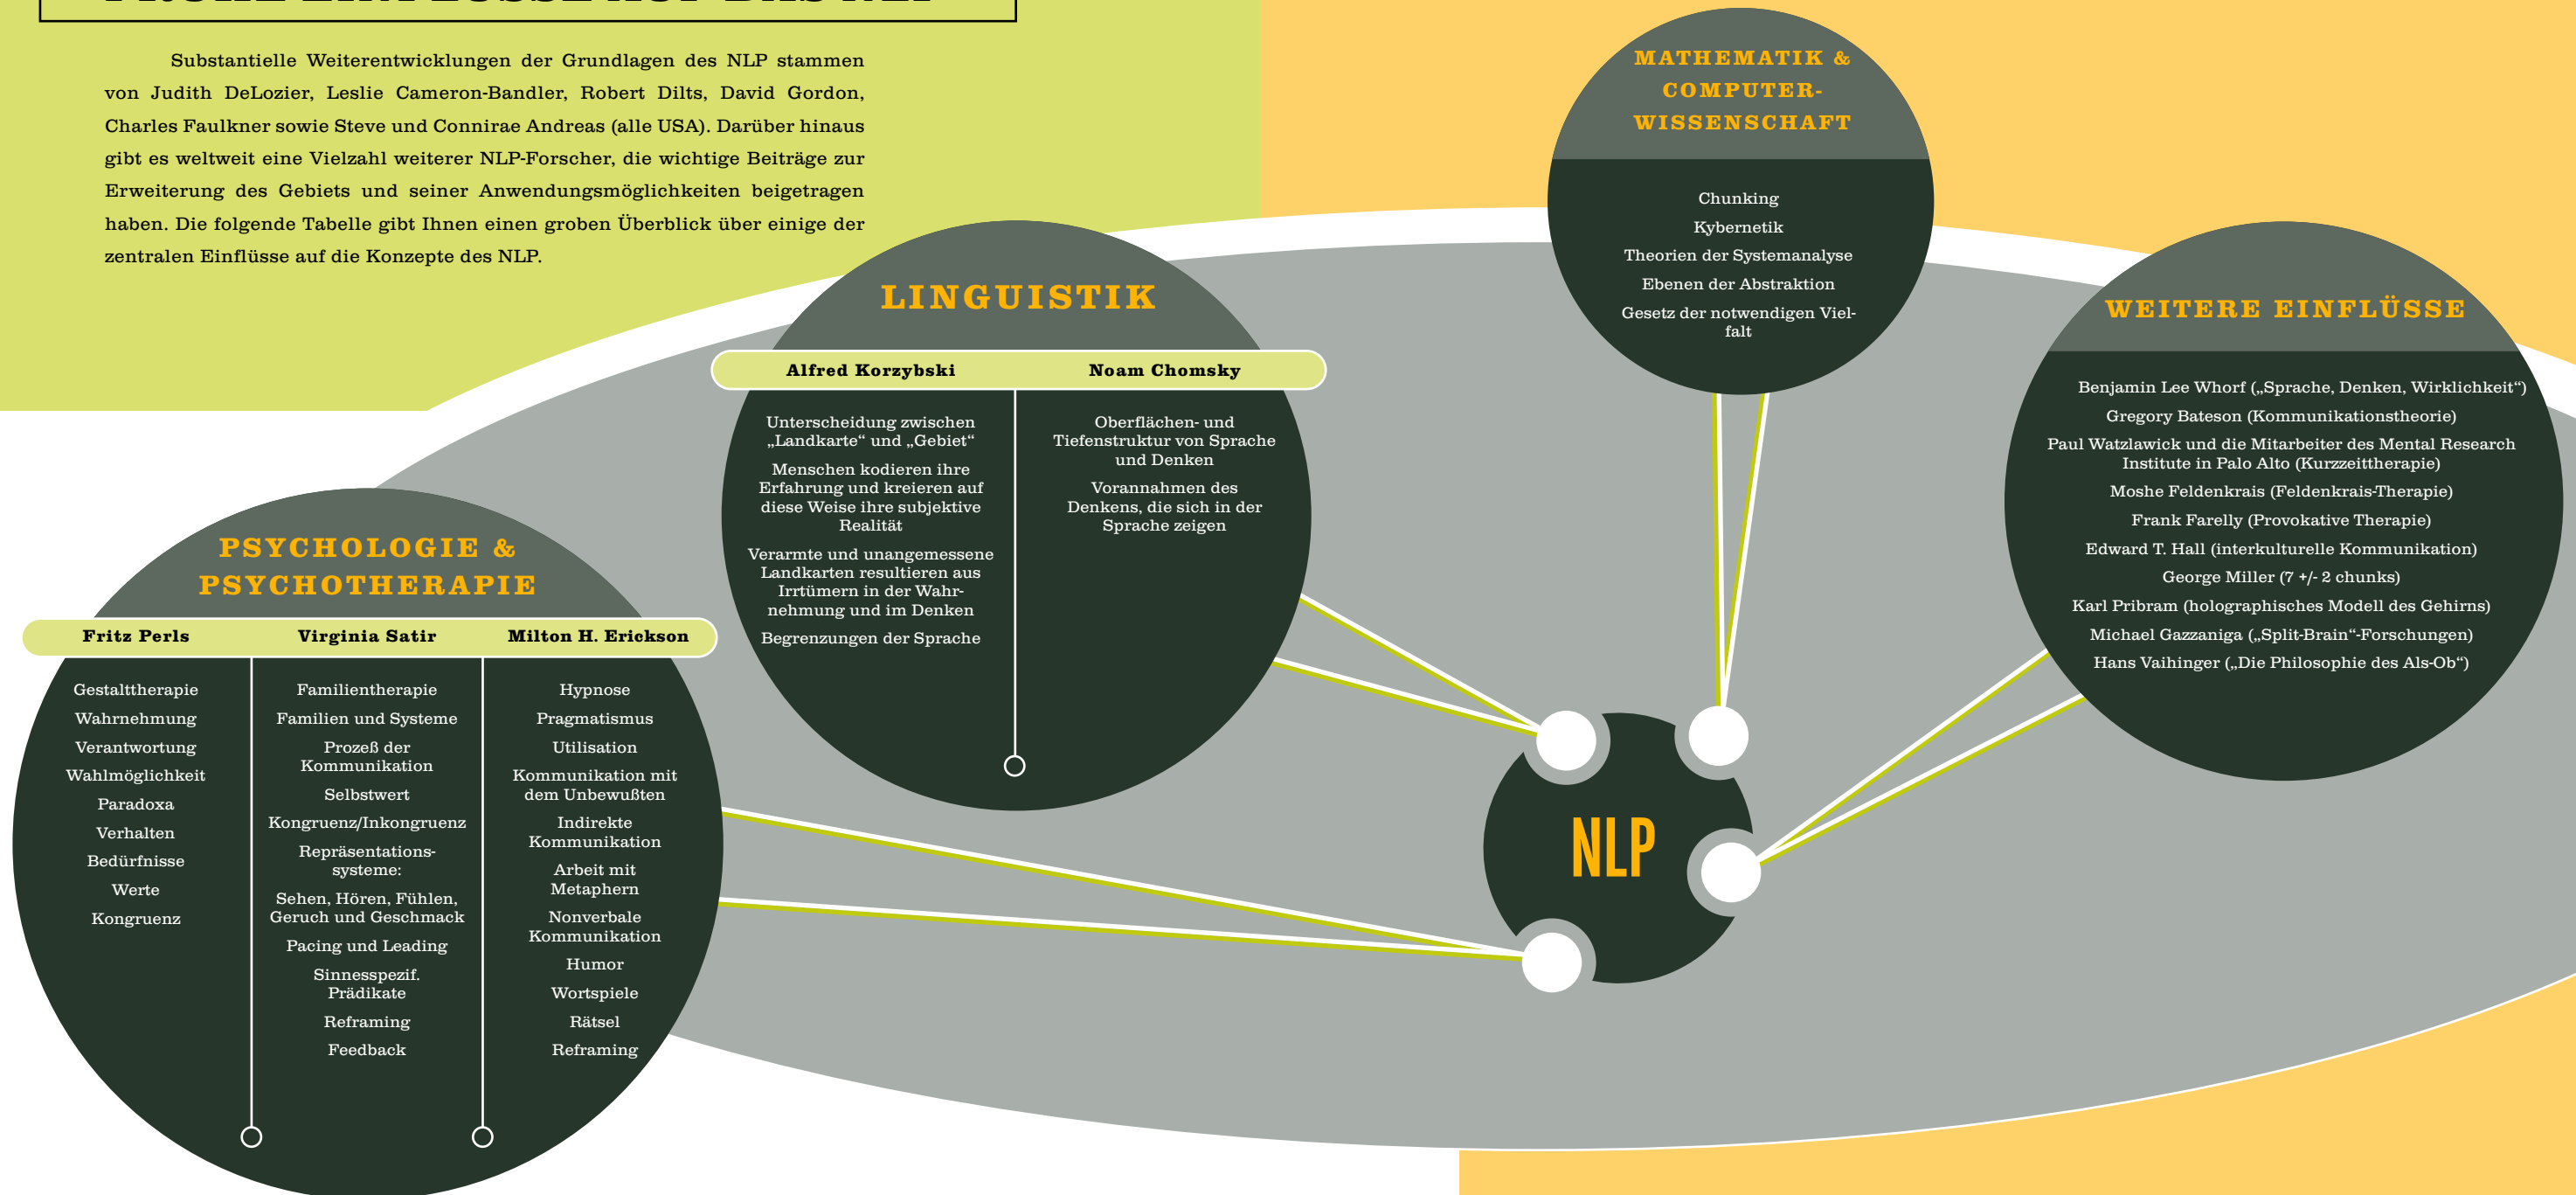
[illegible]

Substantielle Weiterentwicklungen der Grundlagen des NLP stammen von Judith DeLozier, Leslie Cameron-Bandler, Robert Dilts, David Gordon, Charles Faulkner sowie Steve und Connirae Andreas (alle USA). Darüber hinaus gibt es weltweit eine Vielzahl weiterer NLP-Forscher, die wichtige Beiträge zur Erweiterung des Gebiets und seiner Anwendungsmöglichkeiten beigetragen haben. Die folgende Tabelle gibt Ihnen einen groben Überblick über einige der zentralen Einflüsse auf die Konzepte des NLP.

MATHEMATIK & COMPUTER-WISSENSCHAFT

Chunking
Kybernetik
Theorien der Systemanalyse
Ebenen der Abstraktion
Gesetz der notwendigen Vielfalt

LINGUISTIK

Alfred Korzybski
Unterscheidung zwischen „Landkarte“ und „Gebiet“
Menschen kodieren ihre Erfahrung und kreieren auf diese Weise ihre subjektive Realität
Verarmte und unangemessene Landkarten resultieren aus Irrtümern in der Wahrnehmung und im Denken
Begrenzungen der Sprache

Noam Chomsky
Oberflächen- und Tiefenstruktur von Sprache und Denken
Vorannahmen des Denkens, die sich in der Sprache zeigen

WEITERE EINFLÜSSE

Benjamin Lee Whorf („Sprache, Denken, Wirklichkeit“)
Gregory Bateson (Kommunikationstheorie)
Paul Watzlawick und die Mitarbeiter des Mental Research Institute in Palo Alto (Kurzzeittherapie)
Moshe Feldenkrais (Feldenkrais-Therapie)
Frank Farelly (Provokative Therapie)
Edward T. Hall (interkulturelle Kommunikation)
George Miller (7 +/- 2 chunks)
Karl Pribram (holographisches Modell des Gehirns)
Michael Gazzaniga („Split-Brain“-Forschungen)
Hans Vaihinger („Die Philosophie des Als-Ob“)

PSYCHOLOGIE & PSYCHOTHERAPIE

Fritz Perls
Gestalttherapie
Wahrnehmung
Verantwortung
Wahlmöglichkeit
Paradoxa
Verhalten
Bedürfnisse
Werte
Kongruenz

Virginia Satir
Familientherapie
Familien und Systeme
Prozeß der Kommunikation
Selbstwert
Kongruenz/Inkongruenz
Repräsentationssysteme:
Sehen, Hören, Fühlen, Geruch und Geschmack
Pacing und Leading
Sinnesspezif. Prädikate
Reframing
Feedback

Milton H. Erickson
Hypnose
Pragmatismus
Utilisation
Kommunikation mit dem Unbewußten
Indirekte Kommunikation
Arbeit mit Metaphern
Nonverbale Kommunikation
Humor
Wortspiele
Rätsel
Reframing

NLP